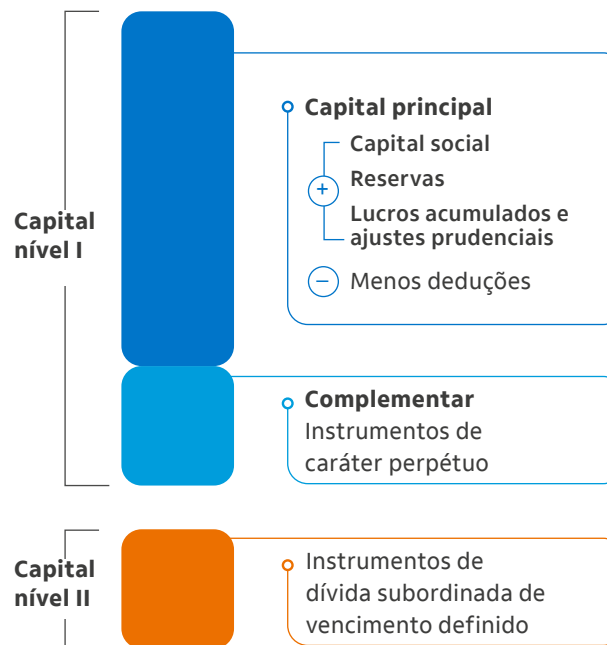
Capital nível I

Capital principal

Capital social

Reservas

Lucros acumulados e ajustes prudenciais

+

−

Menos deduções

Complementar

Instrumentos de caráter perpétuo

Capital nível II

Instrumentos de dívida subordinada de vencimento definido